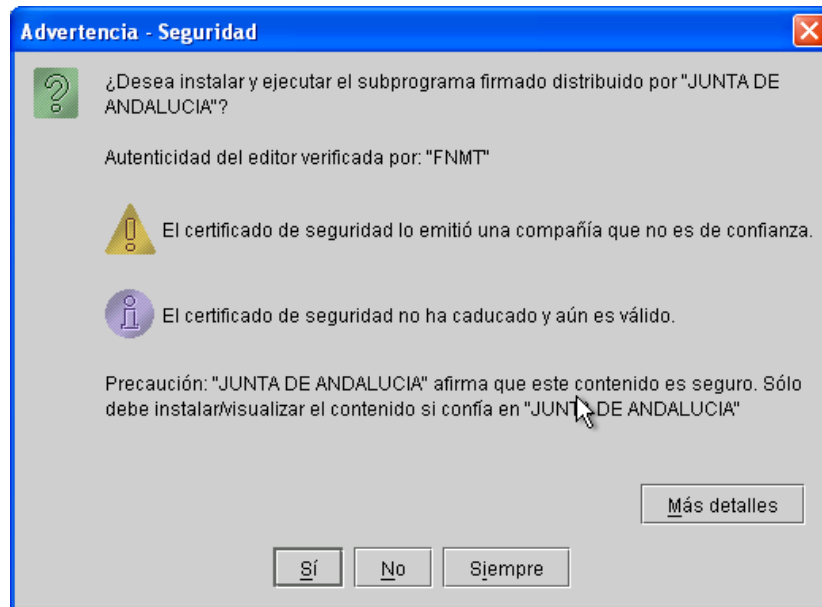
Advertencia - Seguridad

¿Desea instalar y ejecutar el subprograma firmado distribuido por "JUNTA DE ANDALUCIA"?

Autenticidad del editor verificada por: "FNMT"

El certificado de seguridad lo emitió una compañía que no es de confianza.

El certificado de seguridad no ha caducado y aún es válido.

Precaución: "JUNTA DE ANDALUCIA" afirma que este contenido es seguro. Sólo debe instalar/visualizar el contenido si confía en "JUNT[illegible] DE ANDALUCIA"

Más detalles

Sí | No | Siempre